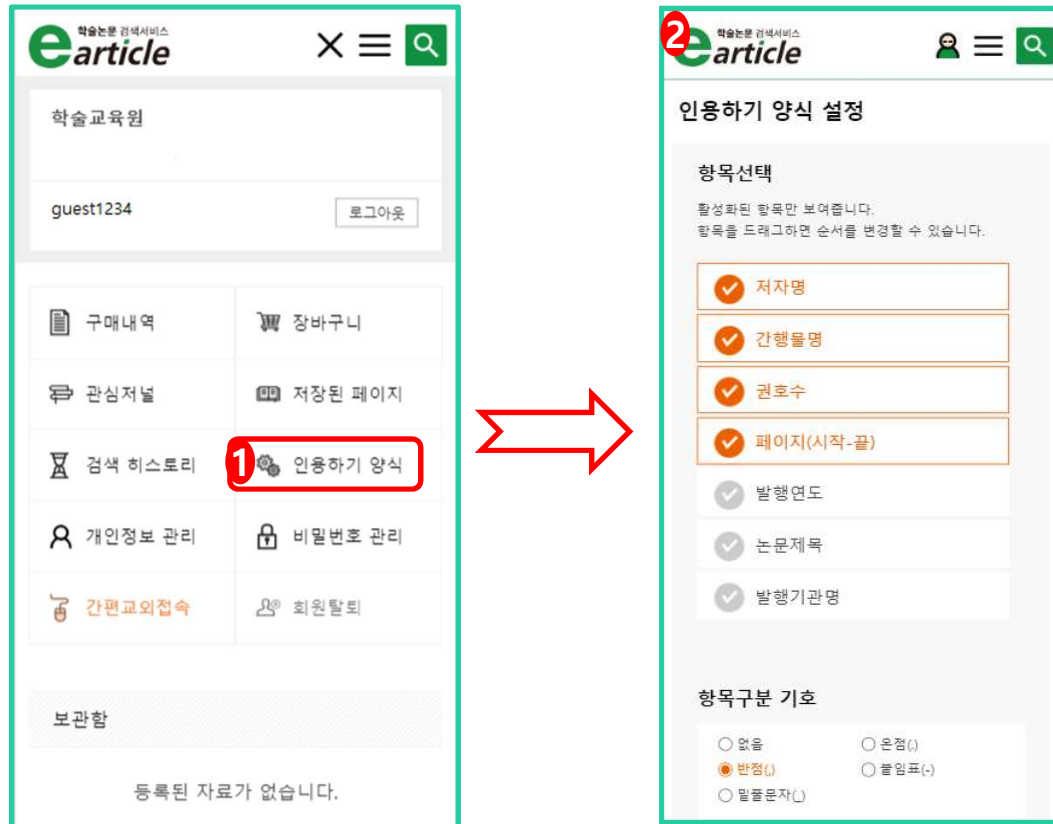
학술논문 검색서비스
earticle

학술교육원

guest1234
로그아웃

구매내역
장바구니
관심저널
저장된 페이지
검색 히스토리
1
인용하기 양식
개인정보 관리
비밀번호 관리
간편교외접속
회원탈퇴

보관함

등록된 자료가 없습니다.

2
학술논문 검색서비스
earticle

인용하기 양식 설정

항목선택
활성화된 항목만 보여줍니다.
항목을 드래그하면 순서를 변경할 수 있습니다.

저자명
간행물명
권호수
페이지(시작-끝)
발행연도
논문제목
발행기관명

항목구분 기호
○ 없음
○ 온점(.)
◉ 반점(,)
○ 붙임표(-)
○ 밑줄문자(_)